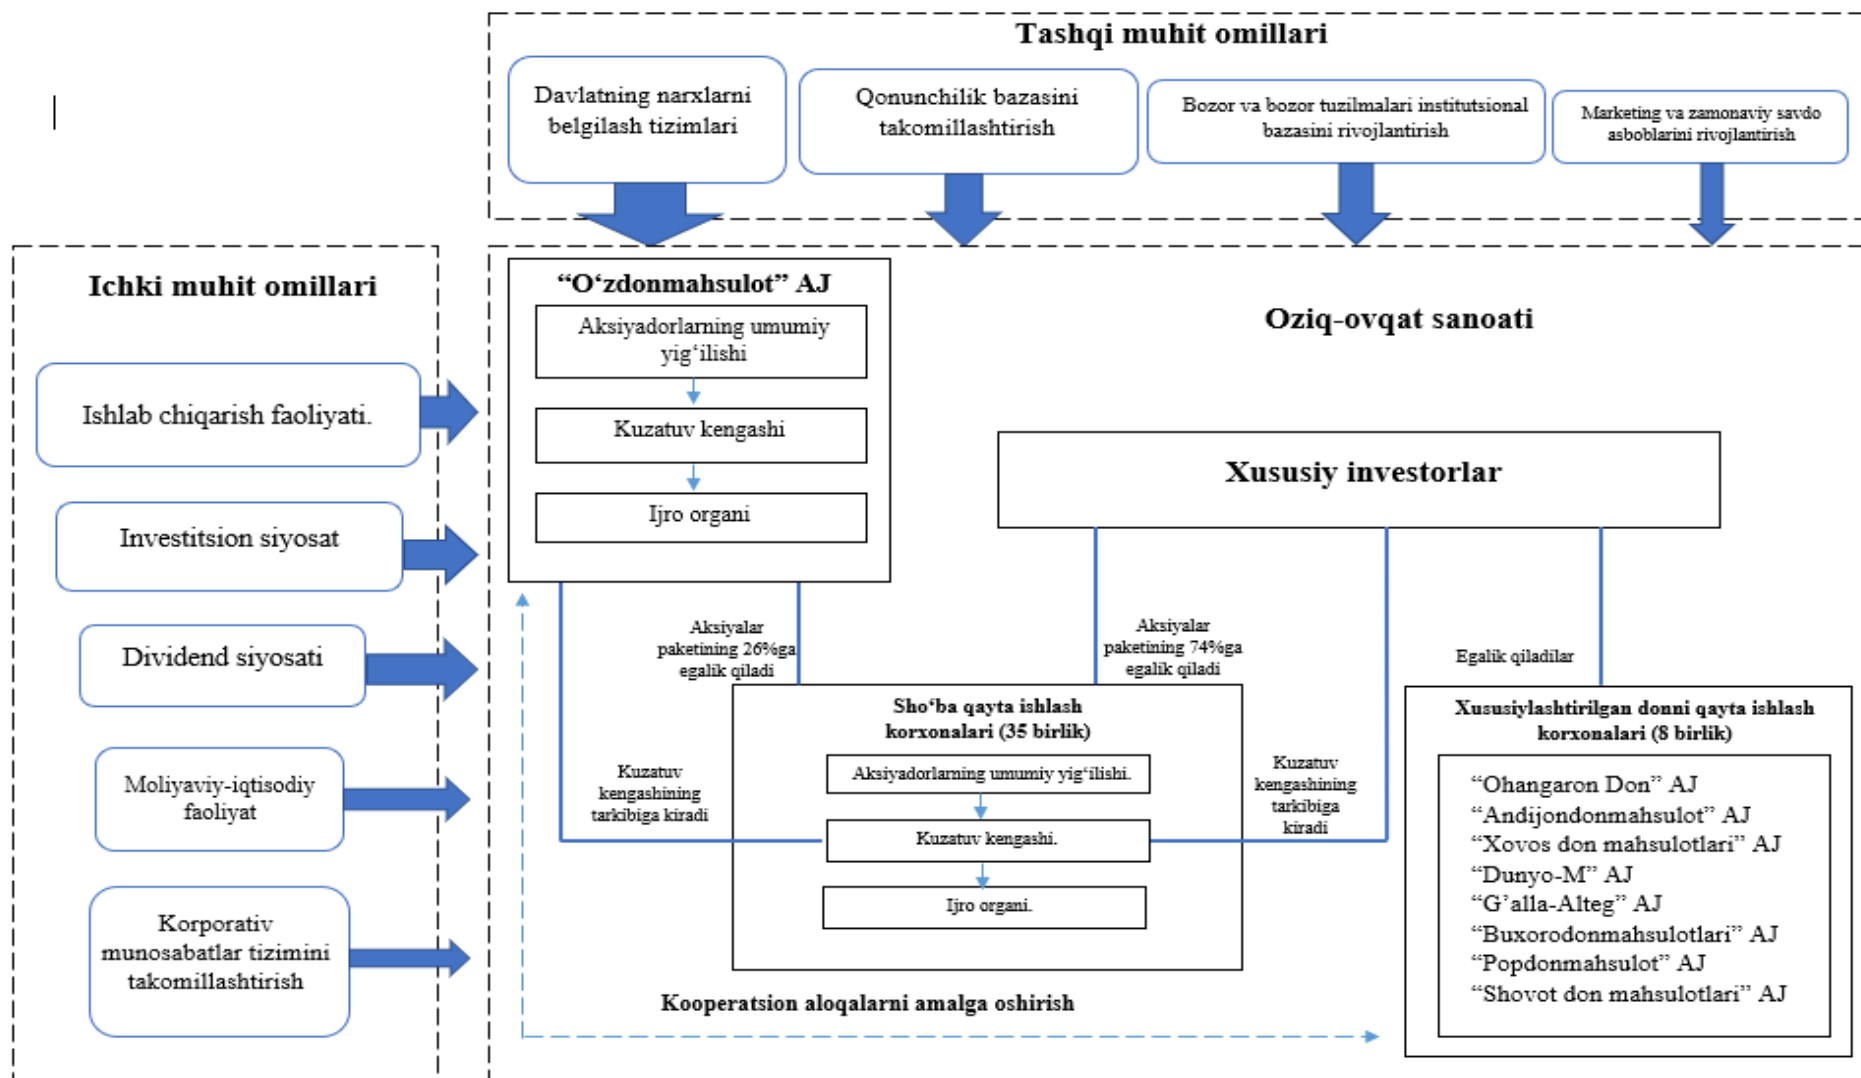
Tashqi muhit omillari

Davlatning narxlarni belgilash tizimlari

Qonunchilik bazasini takomillashtirish

Bozor va bozor tuzilmalari institutsional bazasini rivojlantirish

Marketing va zamonaviy savdo asboblarini rivojlantirish

Ichki muhit omillari

Ishlab chiqarish faoliyati.

Investitsion siyosat

Dividend siyosati

Moliyaviy-iqtisodiy faoliyat

Korporativ munosabatlar tizimini takomillashtirish

"O'zdonmahsulot" AJ

Aksiyadorlarning umumiy yig'ilishi

Kuzatuv kengashi

Ijro organi

Oziq-ovqat sanoati

Xususiy investorlar

Aksiyalar paketining 26%ga egalik qiladi

Aksiyalar paketining 74%ga egalik qiladi

Egalik qiladilar

Sho'ba qayta ishlash korxonalari (35 birlik)

Aksiyadorlarning umumiy yig'ilishi.

Kuzatuv kengashi.

Ijro organi.

Kuzatuv kengashining tarkibiga kiradi

Kuzatuv kengashining tarkibiga kiradi

Xususiylashtirilgan donni qayta ishlash korxonalari (8 birlik)

"Ohangaron Don" AJ
"Andijondonmahsulot" AJ
"Xovos don mahsulotlari" AJ
"Dunyo-M" AJ
"G'alla-Alteg" AJ
"Buxorodonmahsulotlari" AJ
"Popdonmahsulot" AJ
"Shovot don mahsulotlari" AJ

Kooperatsion aloqalarni amalga oshirish